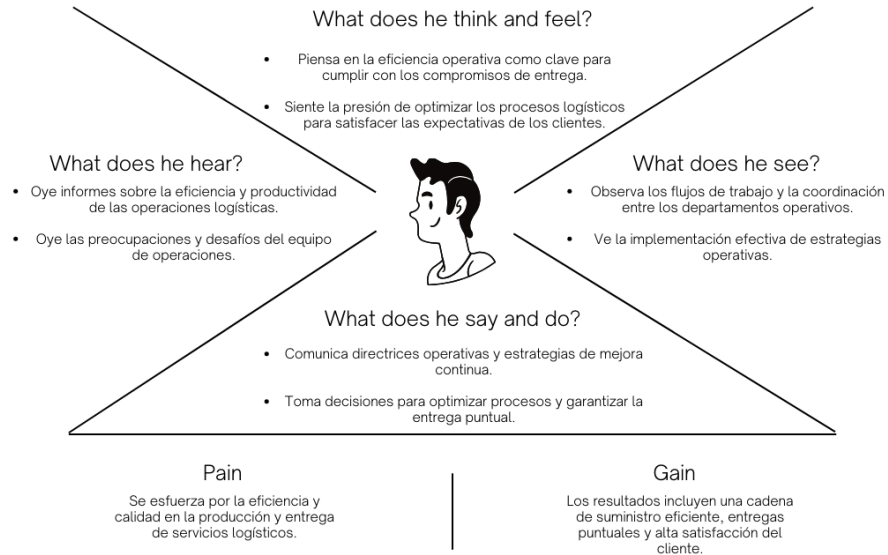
What does he think and feel?

- Piensa en la eficiencia operativa como clave para cumplir con los compromisos de entrega.
- Siente la presión de optimizar los procesos logísticos para satisfacer las expectativas de los clientes.

What does he hear?

- Oye informes sobre la eficiencia y productividad de las operaciones logísticas.
- Oye las preocupaciones y desafíos del equipo de operaciones.

What does he see?

- Observa los flujos de trabajo y la coordinación entre los departamentos operativos.
- Ve la implementación efectiva de estrategias operativas.

What does he say and do?

- Comunica directrices operativas y estrategias de mejora continua.
- Toma decisiones para optimizar procesos y garantizar la entrega puntual.

Pain

Se esfuerza por la eficiencia y calidad en la producción y entrega de servicios logísticos.

Gain

Los resultados incluyen una cadena de suministro eficiente, entregas puntuales y alta satisfacción del cliente.